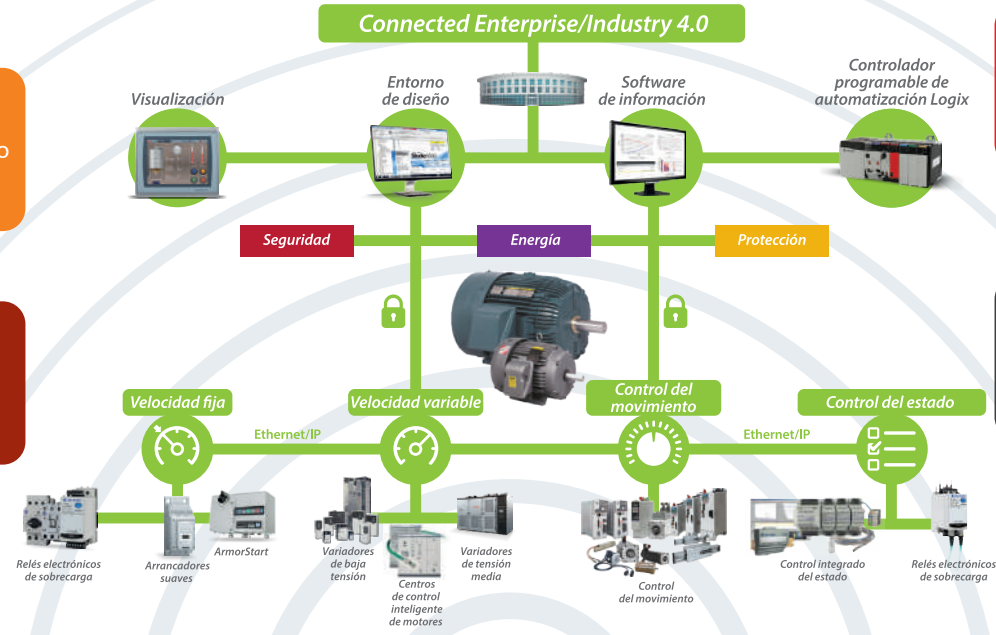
Connected Enterprise/Industry 4.0

Visualización

Entorno de diseño

Software de información

Controlador programable de automatización Logix

Seguridad

Energía

Protección

Velocidad fija

Velocidad variable

Control del movimiento

Control del estado

Ethernet/IP

Ethernet/IP

Relés electrónicos de sobrecarga

Arrancadores suaves

ArmorStart

Variadores de baja tensión

Centros de control inteligente de motores

Variadores de tensión media

Control del movimiento

Control integrado del estado

Relés electrónicos de sobrecarga